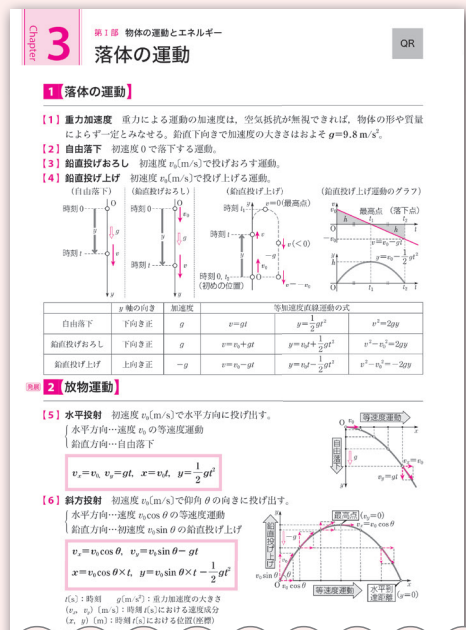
Chapter 3

第1部 物体の運動とエネルギー

落体の運動

QR

1 落体の運動

【1】重力加速度 重力による運動の加速度は，空気抵抗が無視できれば，物体の形や質量によらず一定とみなせる。鉛直下向きで加速度の大きさはおよそ $g=9.8\text{ m/s}^2$。

【2】自由落下 初速度0で落下する運動。

【3】鉛直投げおろし 初速度 $v_0$[m/s]で投げおろす運動。

【4】鉛直投げ上げ 初速度 $v_0$[m/s]で投げ上げる運動。

(自由落下) (鉛直投げおろし) (鉛直投げ上げ) (鉛直投げ上げ運動のグラフ)

時刻0 O $g$ 時刻 $t$ $v$ $y$

時刻0 O $v_0$ $g$ 時刻 $t$ $v$ $y$

時刻 $t_1$ $v=0$(最高点) 時刻 $t$ $v(<0)$ $v_0$ 時刻0, $t_2$ (初めの位置) $-v_0$ $y$ $g$

最高点 (落下点) $v$ $v_0$ O $t_1$ $t_2$ $t$ $-v_0$ $y$ $h$ $y=v_0t-\frac{1}{2}gt^2$ O $t_1$ $t_2$ $t$

| | $y$ 軸の向き | 加速度 | 等加速度直線運動の式 | | |
|---|---|---|---|---|---|
| 自由落下 | 下向き正 | $g$ | $v=gt$ | $y=\frac{1}{2}gt^2$ | $v^2=2gy$ |
| 鉛直投げおろし | 下向き正 | $g$ | $v=v_0+gt$ | $y=v_0t+\frac{1}{2}gt^2$ | $v^2-v_0^2=2gy$ |
| 鉛直投げ上げ | 上向き正 | $-g$ | $v=v_0-gt$ | $y=v_0t-\frac{1}{2}gt^2$ | $v^2-v_0^2=-2gy$ |

発展 2 放物運動

【5】水平投射 初速度 $v_0$[m/s]で水平方向に投げ出す。
水平方向…速度 $v_0$ の等速度運動
鉛直方向…自由落下

$v_x=v_0,\ v_y=gt,\ x=v_0t,\ y=\frac{1}{2}gt^2$

O $v_0$ 等速度運動 $x$ 自由落下 $g$ $v_x$ $v_y$ $v$ $y$

【6】斜方投射 初速度 $v_0$[m/s]で仰角 $\theta$ の向きに投げ出す。
水平方向…速度 $v_0\cos\theta$ の等速度運動
鉛直方向…初速度 $v_0\sin\theta$ の鉛直投げ上げ

$v_x=v_0\cos\theta,\ v_y=v_0\sin\theta-gt$
$x=v_0\cos\theta\times t,\ y=v_0\sin\theta\times t-\frac{1}{2}gt^2$

最高点 ($v_y=0$) $v_0\cos\theta$ 鉛直投げ上げ $y$ $g$ $v_0$ $v_0\sin\theta$ $\theta$ O $v_0\cos\theta$ 等速度運動 水平到達距離 ($y=0$) $x$

$t$[s]：時刻 $g$[m/s²]：重力加速度の大きさ
$(v_x, v_y)$ [m/s]：時刻 $t$[s]における速度成分
$(x, y)$ [m]：時刻 $t$[s]における位置(座標)